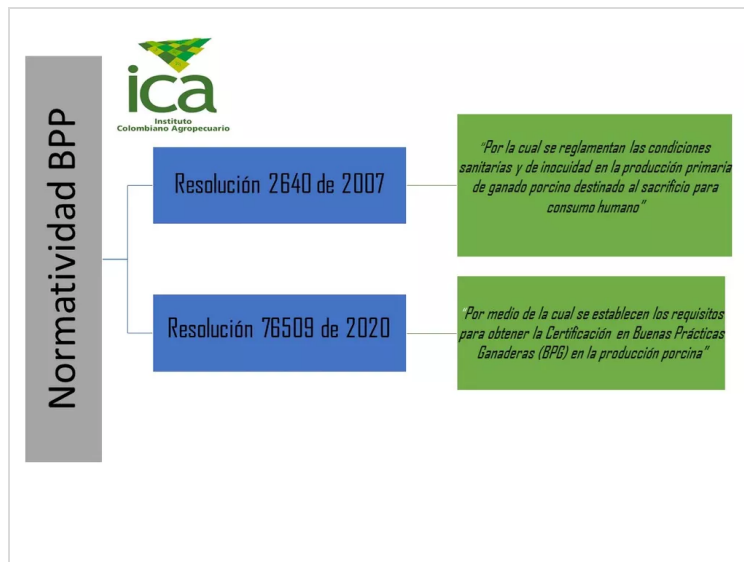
Normatividad BPP

ica
Instituto
Colombiano Agropecuario

Resolución 2640 de 2007

"Por la cual se reglamentan las condiciones sanitarias y de inocuidad en la producción primaria de ganado porcino destinado al sacrificio para consumo humano"

Resolución 76509 de 2020

"Por medio de la cual se establecen los requisitos para obtener la Certificación en Buenas Prácticas Ganaderas (BPG) en la producción porcina"